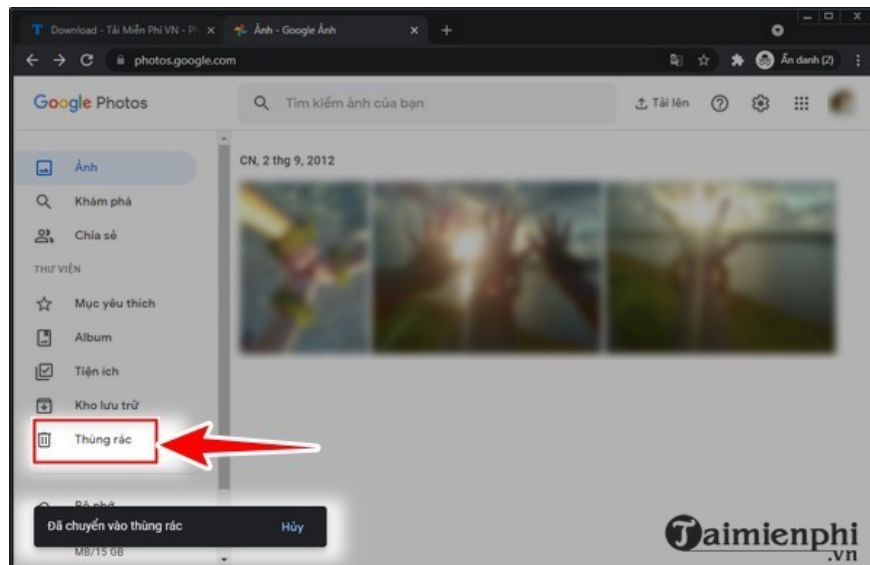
Download - Tải Miễn Phí VN - P ×
Ảnh - Google Ảnh ×
+
photos.google.com
Ẩn danh (2)
Google Photos
Tìm kiếm ảnh của bạn
Tải lên
Ảnh
Khám phá
Chia sẻ
THƯ VIỆN
Mục yêu thích
Album
Tiện ích
Kho lưu trữ
Thùng rác
Bộ nhớ
MB/15 GB
CN, 2 thg 9, 2012
Đã chuyển vào thùng rác
Hủy
Taimienphi
.vn